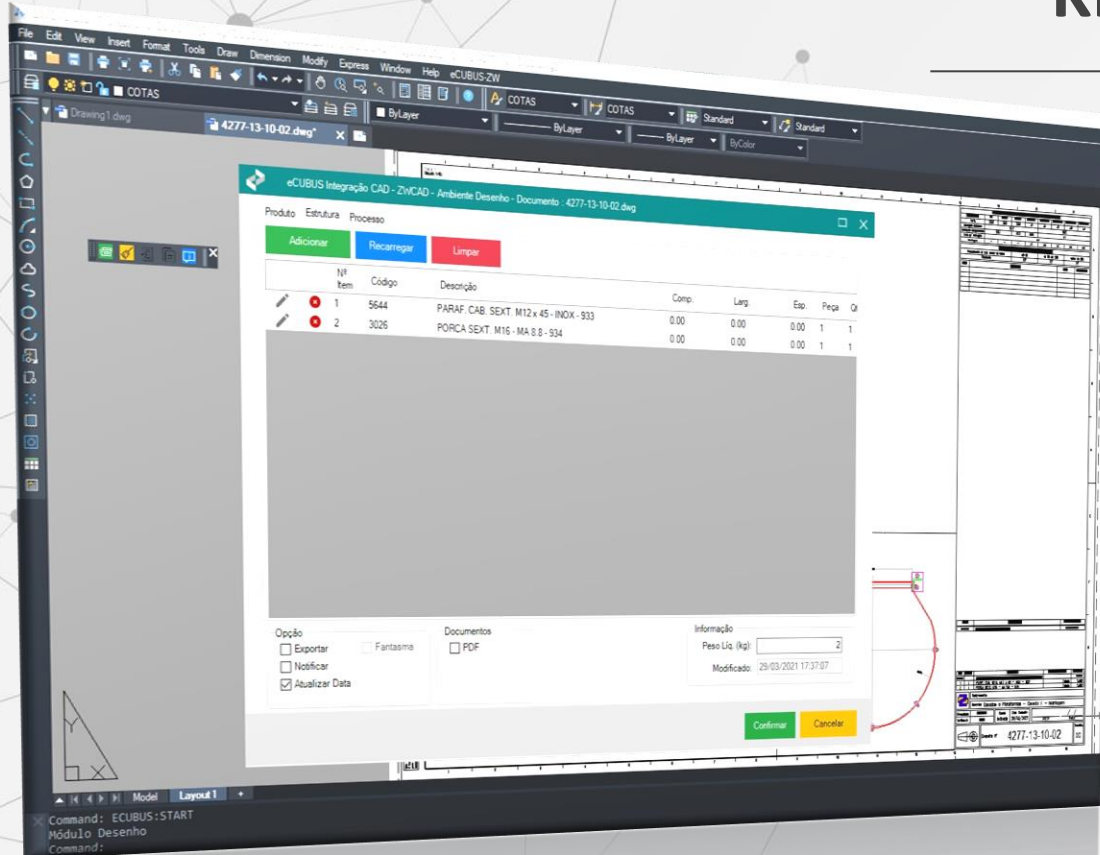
File Edit View Insert Format Tools Draw Dimension Modify Express Window Help eCUBUS-ZW

COTAS

Drawing1.dwg

4277-13-10-02.dwg*

ByLayer

ByLayer

ByLayer

ByColor

COTAS

COTAS

Standard

Standard

eCUBUS Integração CAD - ZWCAD - Ambiente Desenho - Documento : 4277-13-10-02.dwg

Produto Estrutura Processo

Adicionar

Recarregar

Limpar

| | | Nº Item | Código | Descrição | Comp. | Larg. | Esp. | Peça | Q |
|---|---|---|---|---|---|---|---|---|---|
| | | 1 | 5644 | PARAF. CAB. SEXT. M12 x 45 - INOX - 933 | 0.00 | 0.00 | 0.00 | 1 | 1 |
| | | 2 | 3026 | PORCA SEXT. M16 - MA 8.8 - 934 | 0.00 | 0.00 | 0.00 | 1 | 1 |

Opção

Exportar

Fantasma

Notificar

Atualizar Data

Documentos

PDF

Informação

Peso Líq. (kg): 2

Modificado: 29/03/2021 17:37:07

Confirmar

Cancelar

4277-13-10-02

Model Layout 1

Command: ECUBUS:START
Módulo Desenho
Command: